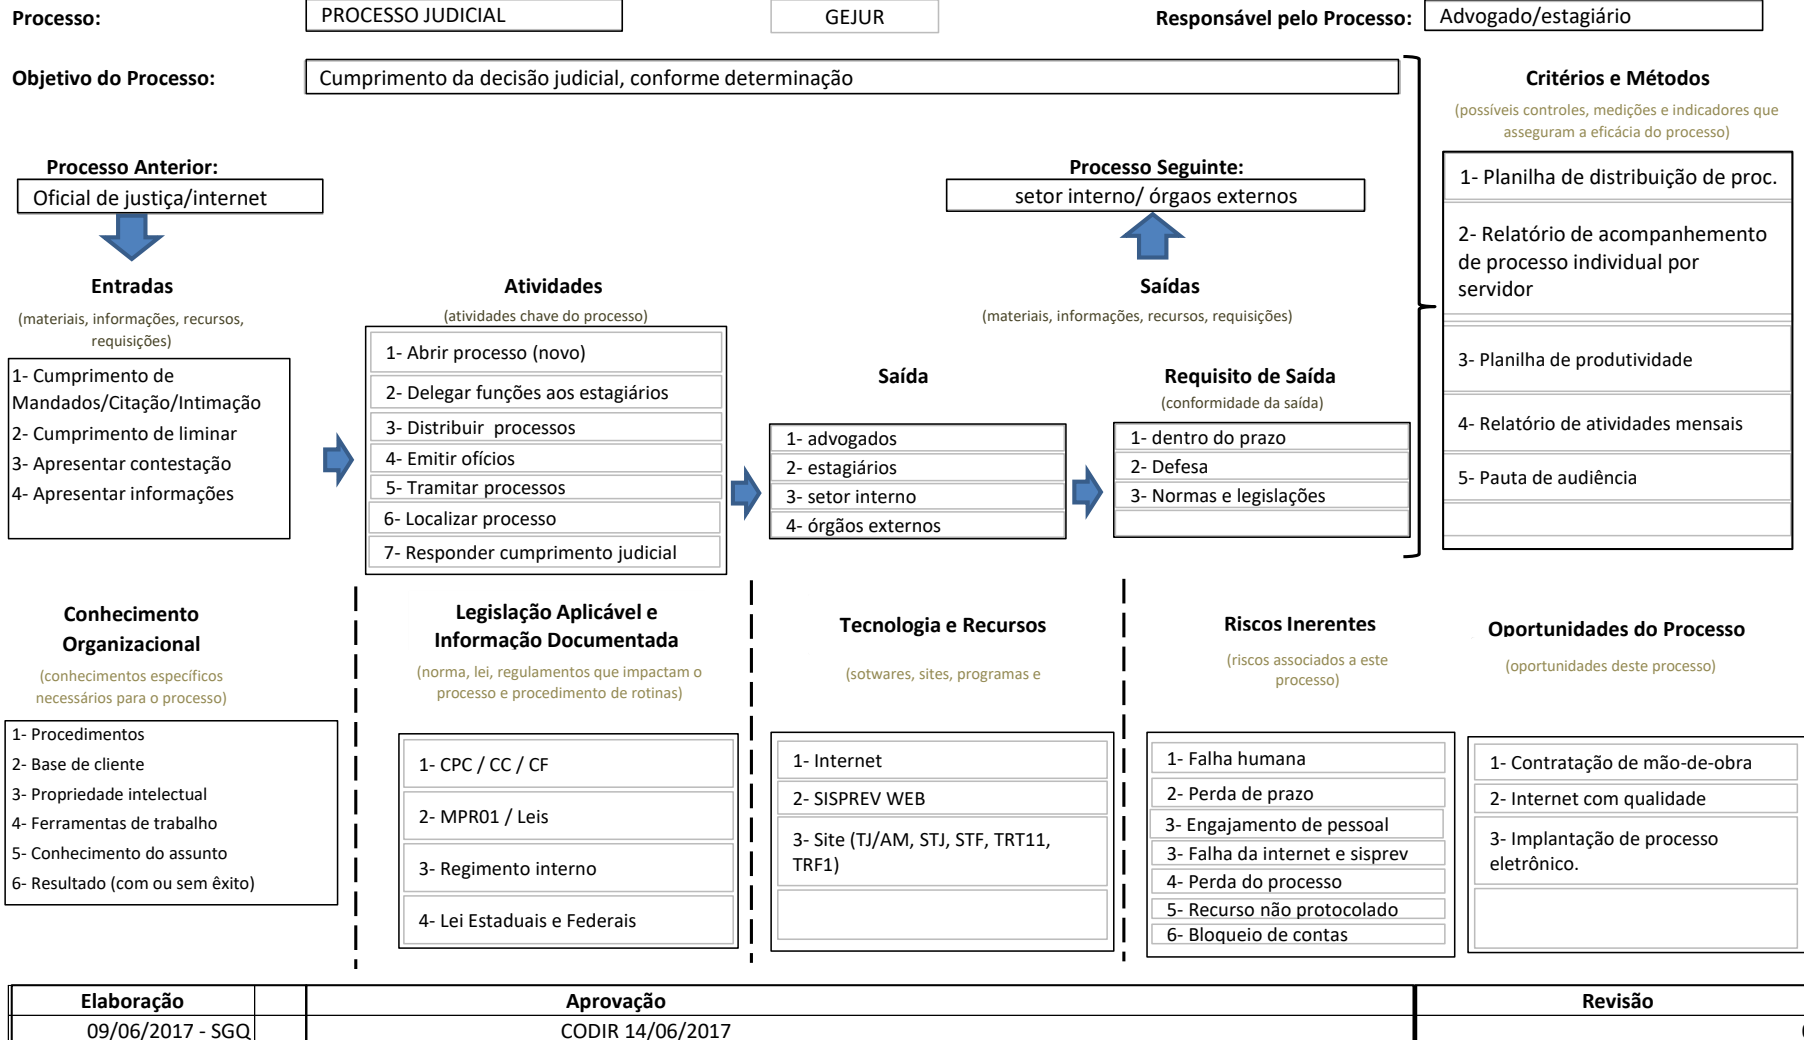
Processo: PROCESSO JUDICIAL GEJUR Responsável pelo Processo: Advogado/estagiário

Objetivo do Processo: Cumprimento da decisão judicial, conforme determinação

Critérios e Métodos
(possíveis controles, medições e indicadores que asseguram a eficácia do processo)

1- Planilha de distribuição de proc.
2- Relatório de acompanhamento de processo individual por servidor
3- Planilha de produtividade
4- Relatório de atividades mensais
5- Pauta de audiência

Processo Anterior:
Oficial de justiça/internet

Processo Seguinte:
setor interno/ órgaos externos

Entradas
(materiais, informações, recursos, requisições)

1- Cumprimento de Mandados/Citação/Intimação
2- Cumprimento de liminar
3- Apresentar contestação
4- Apresentar informações

Atividades
(atividades chave do processo)

1- Abrir processo (novo)
2- Delegar funções aos estagiários
3- Distribuir processos
4- Emitir ofícios
5- Tramitar processos
6- Localizar processo
7- Responder cumprimento judicial

Saídas
(materiais, informações, recursos, requisições)

Saída
1- advogados
2- estagiários
3- setor interno
4- órgãos externos

Requisito de Saída
(conformidade da saída)
1- dentro do prazo
2- Defesa
3- Normas e legislações

Conhecimento Organizacional
(conhecimentos específicos necessários para o processo)
1- Procedimentos
2- Base de cliente
3- Propriedade intelectual
4- Ferramentas de trabalho
5- Conhecimento do assunto
6- Resultado (com ou sem êxito)

Legislação Aplicável e Informação Documentada
(norma, lei, regulamentos que impactam o processo e procedimento de rotinas)
1- CPC / CC / CF
2- MPR01 / Leis
3- Regimento interno
4- Lei Estaduais e Federais

Tecnologia e Recursos
(sotwares, sites, programas e
1- Internet
2- SISPREV WEB
3- Site (TJ/AM, STJ, STF, TRT11, TRF1)

Riscos Inerentes
(riscos associados a este processo)
1- Falha humana
2- Perda de prazo
3- Engajamento de pessoal
3- Falha da internet e sisprev
4- Perda do processo
5- Recurso não protocolado
6- Bloqueio de contas

Oportunidades do Processo
(oportunidades deste processo)
1- Contratação de mão-de-obra
2- Internet com qualidade
3- Implantação de processo eletrônico.

| Elaboração | Aprovação | Revisão |
|---|---|---|
| 09/06/2017 - SGQ | CODIR 14/06/2017 | |